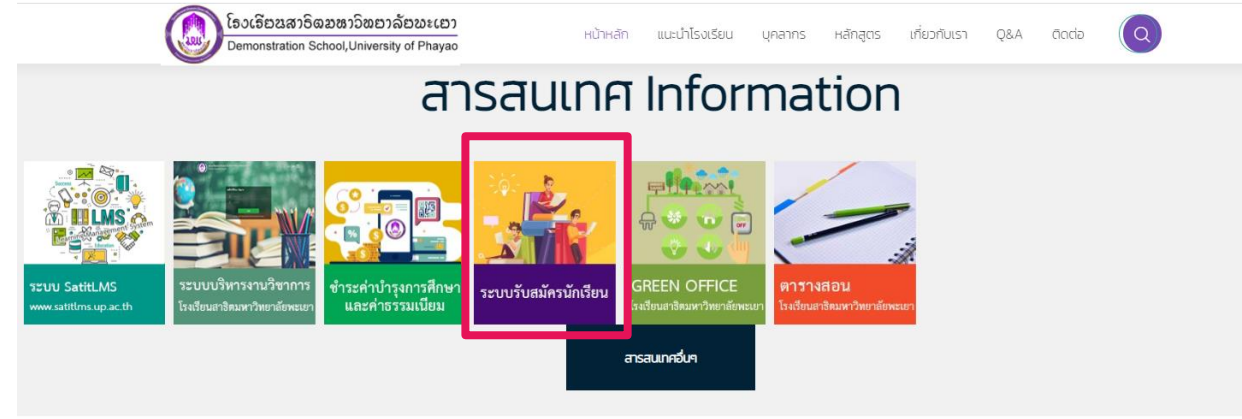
โรงเรียนสาธิตมหาวิทยาลัยพะเยา
Demonstration School,University of Phayao

หน้าหลัก แนะนำโรงเรียน บุคลากร หลักสูตร เกี่ยวกับเรา Q&A ติดต่อ

สารสนเทศ Information

LMS

ระบบ SatitLMS
www.satitlms.up.ac.th

ระบบบริหารงานวิชาการ
โรงเรียนสาธิตมหาวิทยาลัยพะเยา

ชำระค่าบำรุงการศึกษาและค่าธรรมเนียม

ระบบรับสมัครนักเรียน

GREEN OFFICE
โรงเรียนสาธิตมหาวิทยาลัยพะเยา

ตารางสอน
โรงเรียนสาธิตมหาวิทยาลัยพะเยา

สารสนเทศอื่นๆ